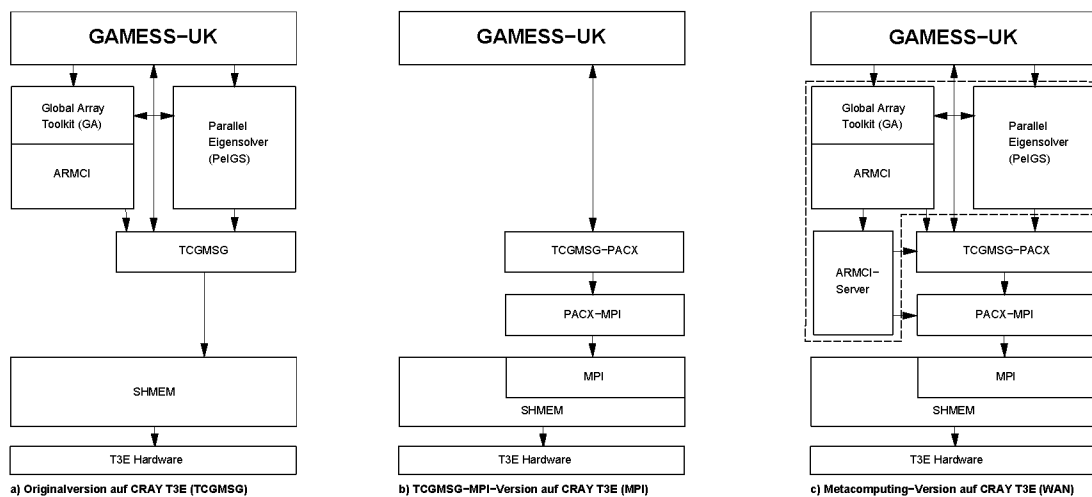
GAMESS-UK

Global Array Toolkit (GA)

ARMCI

Parallel Eigensolver (PeIGS)

TCGMSG

SHMEM

T3E Hardware

a) Originalversion auf CRAY T3E (TCGMSG)

GAMESS-UK

TCGMSG-PACX

PACX-MPI

MPI

SHMEM

T3E Hardware

b) TCGMSG-MPI-Version auf CRAY T3E (MPI)

GAMESS-UK

Global Array Toolkit (GA)

ARMCI

Parallel Eigensolver (PeIGS)

ARMCI-Server

TCGMSG-PACX

PACX-MPI

MPI

SHMEM

T3E Hardware

c) Metacomputing-Version auf CRAY T3E (WAN)